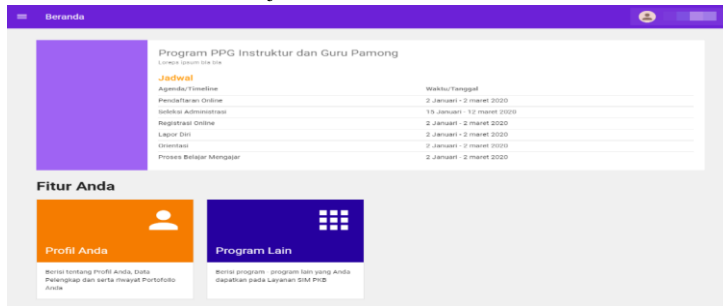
Beranda

Program PPG Instruktur dan Guru Pamong

Lorepa ipsum bla bla

Jadwal

| Agenda/Timeline | Waktu/Tanggal |
|---|---|
| Pendaftaran Online | 2 Januari - 2 maret 2020 |
| Seleksi Administrasi | 15 Januari - 12 maret 2020 |
| Registrasi Online | 2 Januari - 2 maret 2020 |
| Lapor Diri | 2 Januari - 2 maret 2020 |
| Orientasi | 2 Januari - 2 maret 2020 |
| Proses Belajar Mengajar | 2 Januari - 2 maret 2020 |

Fitur Anda

Profil Anda

Berisi tentang Profil Anda, Data Pelengkap dan serta riwayat Portofolio Anda

Program Lain

Berisi program - program lain yang Anda dapatkan pada Layanan SIM PKB